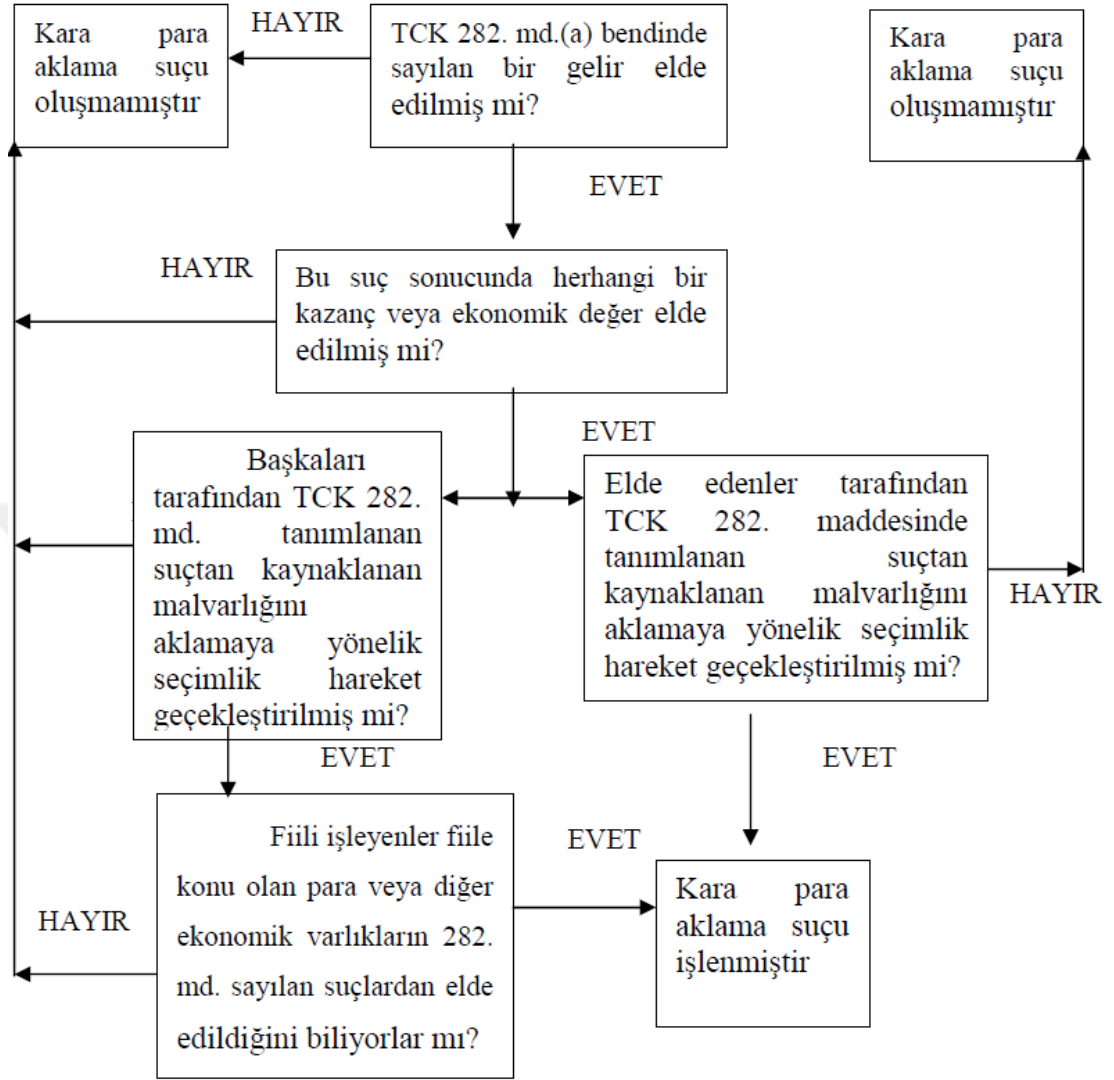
Kara para aklama suçu oluşmamıştır

HAYIR

TCK 282. md.(a) bendinde sayılan bir gelir elde edilmiş mi?

Kara para aklama suçu oluşmamıştır

EVET

HAYIR

Bu suç sonucunda herhangi bir kazanç veya ekonomik değer elde edilmiş mi?

EVET

Başkaları tarafından TCK 282. md. tanımlanan suçtan kaynaklanan malvarlığını aklamaya yönelik seçimlik hareket geçekleştirilmiş mi?

Elde edenler tarafından TCK 282. maddesinde tanımlanan suçtan kaynaklanan malvarlığını aklamaya yönelik seçimlik hareket geçekleştirilmiş mi?

HAYIR

EVET

EVET

Fiili işleyenler fiile konu olan para veya diğer ekonomik varlıkların 282. md. sayılan suçlardan elde edildiğini biliyorlar mı?

EVET

HAYIR

Kara para aklama suçu işlenmiştir